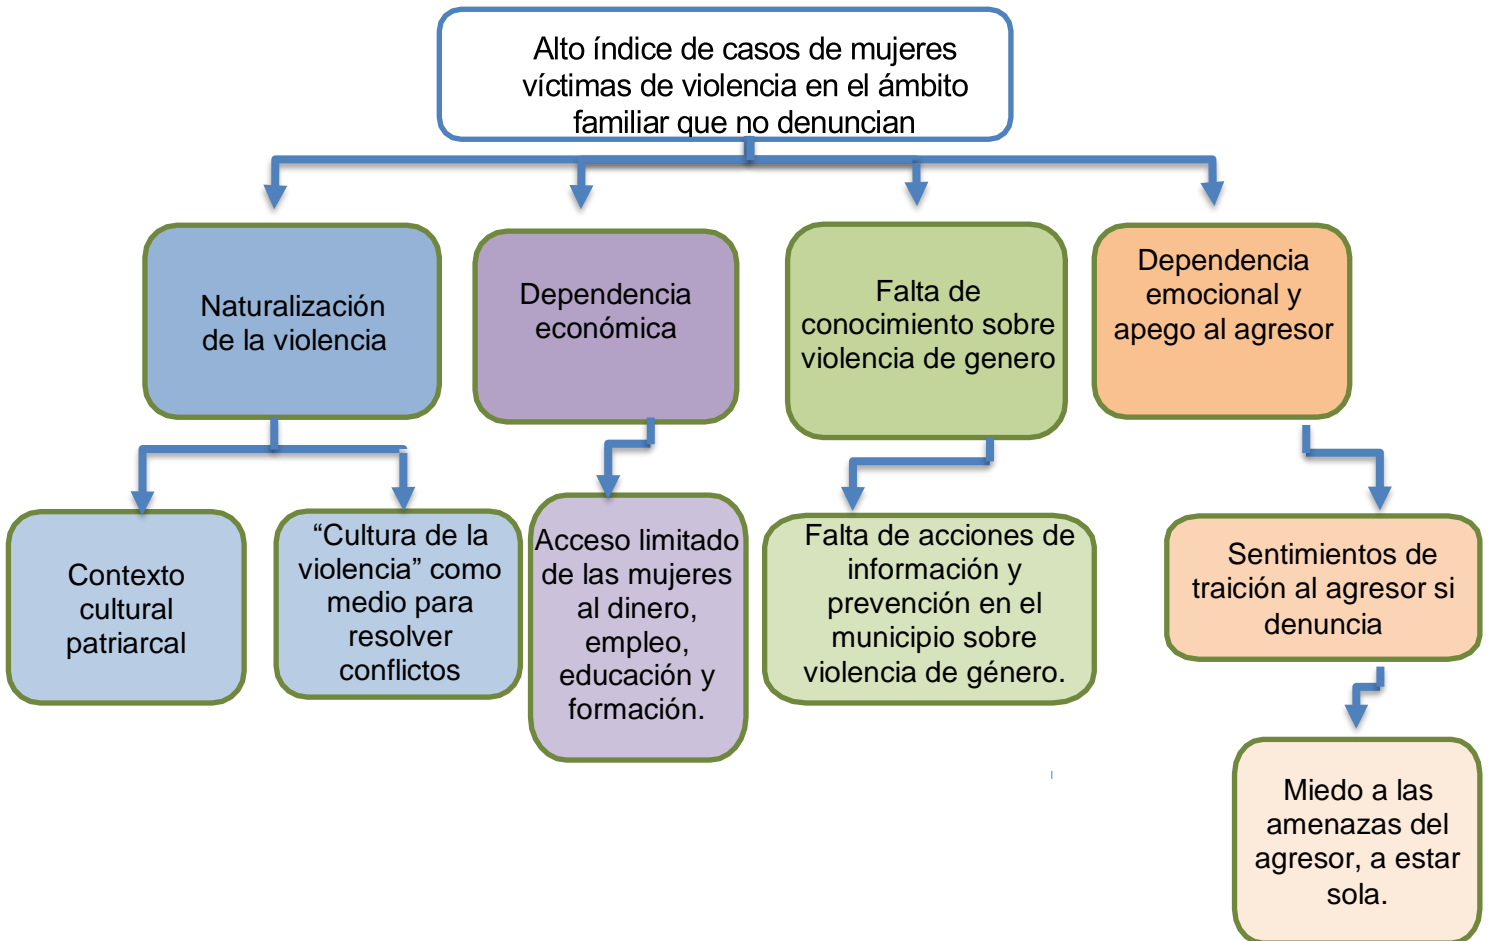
Alto índice de casos de mujeres víctimas de violencia en el ámbito familiar que no denuncian

Naturalización de la violencia

Dependencia económica

Falta de conocimiento sobre violencia de genero

Dependencia emocional y apego al agresor

Contexto cultural patriarcal

“Cultura de la violencia” como medio para resolver conflictos

Acceso limitado de las mujeres al dinero, empleo, educación y formación.

Falta de acciones de información y prevención en el municipio sobre violencia de género.

Sentimientos de traición al agresor si denuncia

Miedo a las amenazas del agresor, a estar sola.